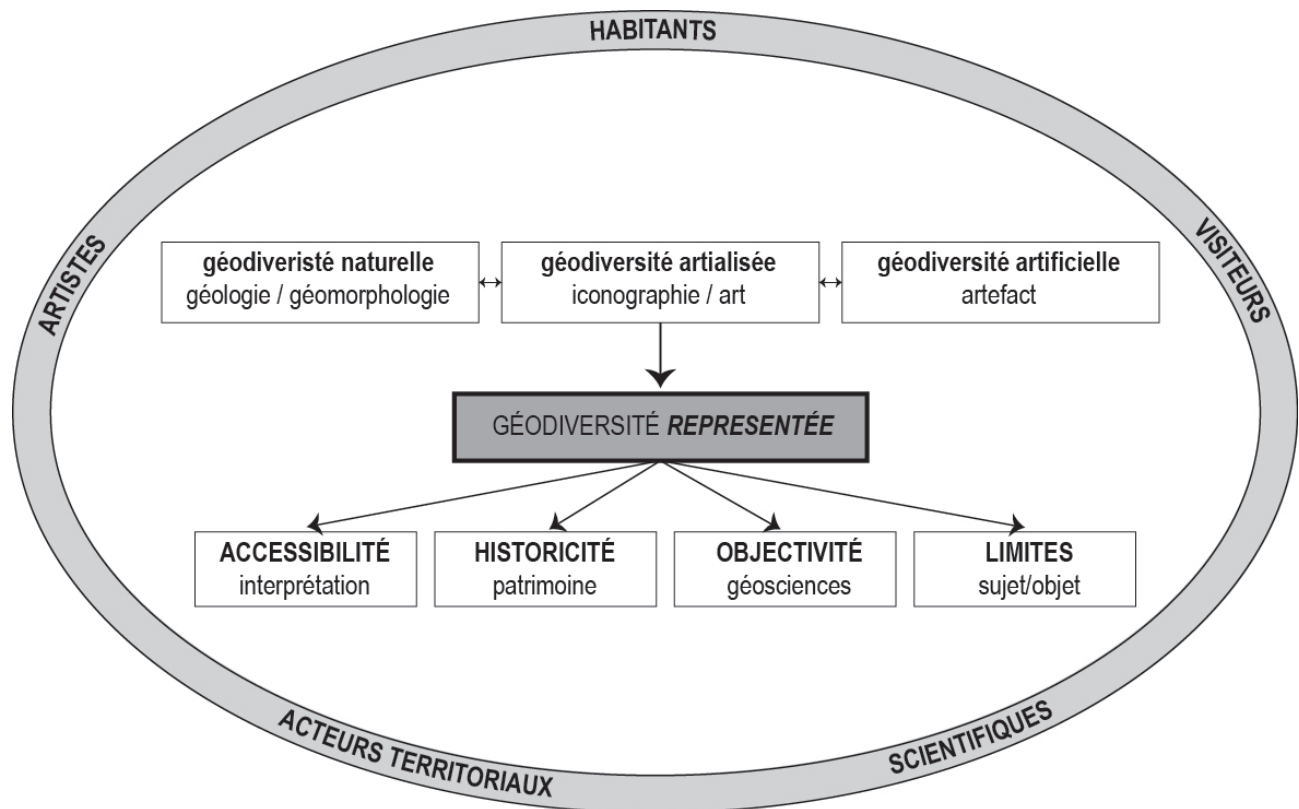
HABITANTS

ARTISTES

VISITEURS

géodiveristé naturelle
géologie / géomorphologie

géodiversité artialisée
iconographie / art

géodiversité artificielle
artefact

GÉODIVERSITÉ ***REPRESENTÉE***

ACCESSIBILITÉ
interprétation

HISTORICITÉ
patrimoine

OBJECTIVITÉ
géosciences

LIMITES
sujet/objet

ACTEURS TERRITORIAUX

SCIENTIFIQUES